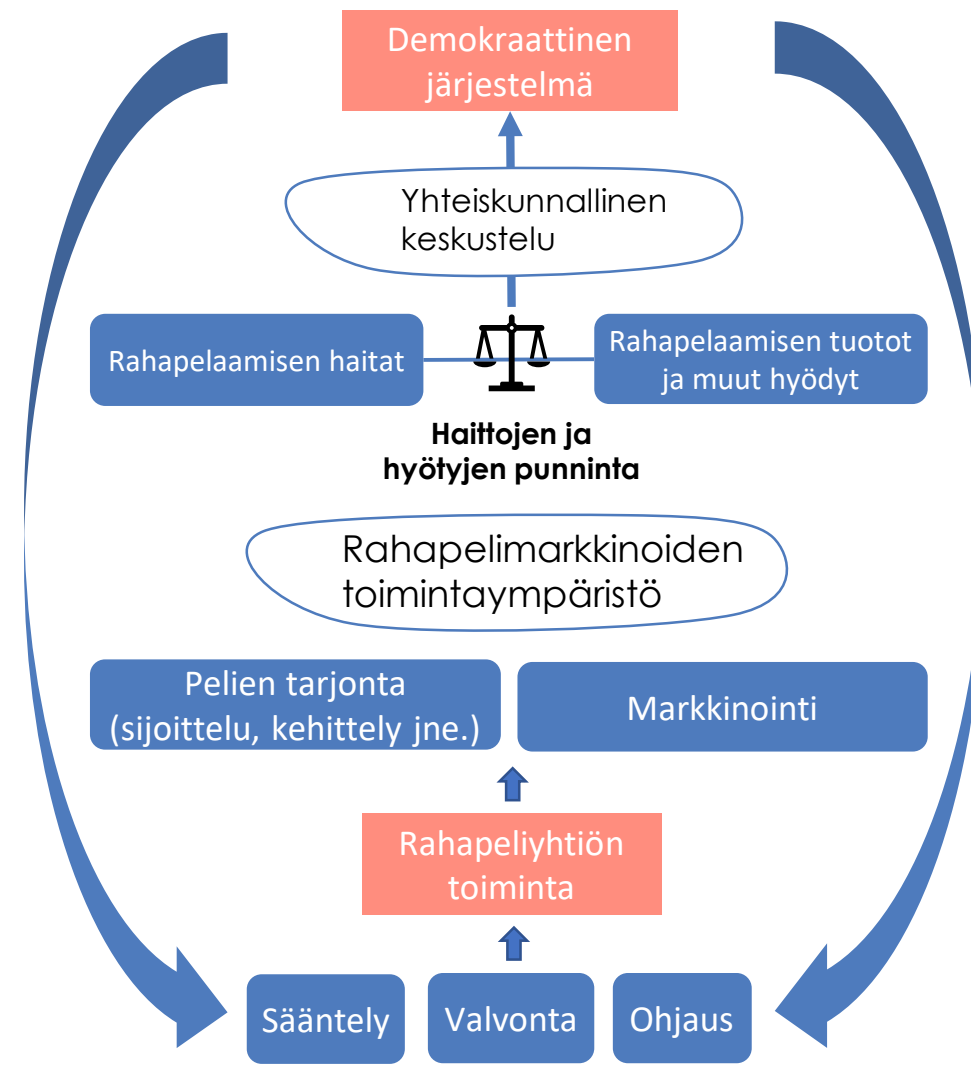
Demokraattinen järjestelmä

Yhteiskunnallinen keskustelu

Rahapelaamisen haitat

Rahapelaamisen tuotot ja muut hyödyt

Haittojen ja hyötyjen punninta

Rahapelimarkkinoiden toimintaympäristö

Pelien tarjonta (sijoittelu, kehittely jne.)

Markkinointi

Rahapeliyhtiön toiminta

Sääntely

Valvonta

Ohjaus